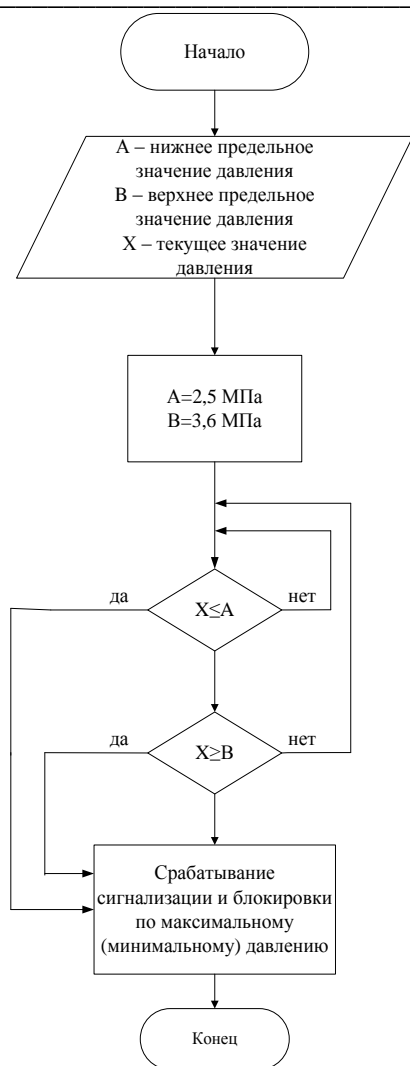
Начало

A – нижнее предельное значение давления
B – верхнее предельное значение давления
X – текущее значение давления

A=2,5 МПа
B=3,6 МПа

да

$X \leq A$

нет

да

$X \geq B$

нет

Срабатывание сигнализации и блокировки по максимальному (минимальному) давлению

Конец